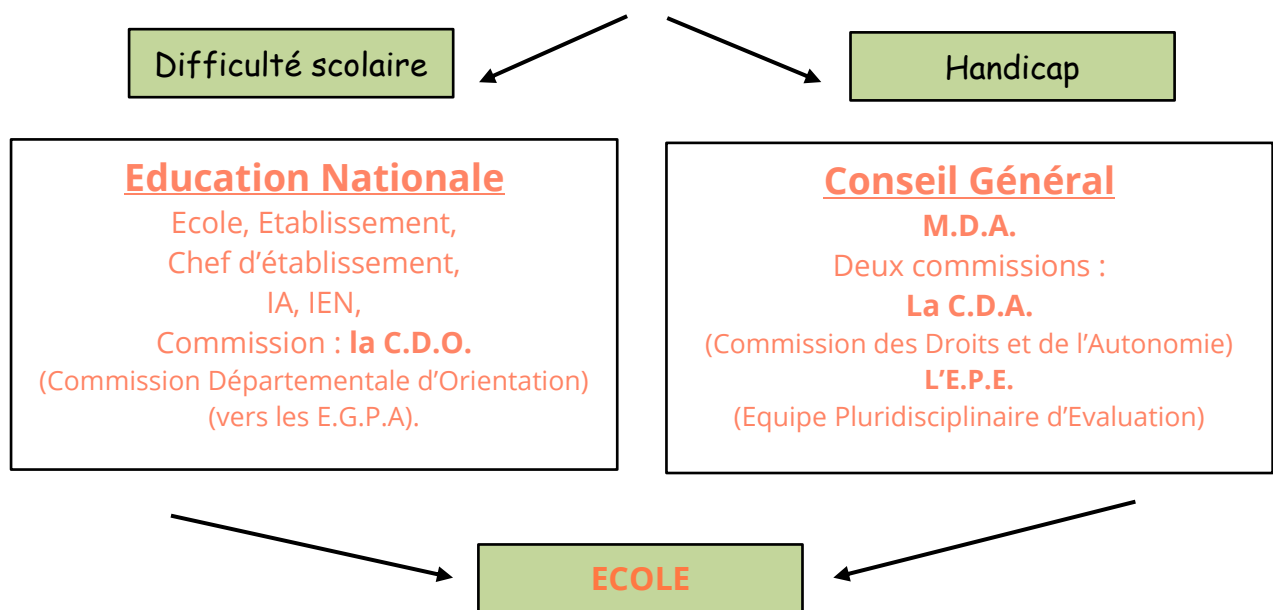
Difficulté scolaire

Handicap

Education Nationale
Ecole, Etablissement,
Chef d'établissement,
IA, IEN,
Commission : la C.D.O.
(Commission Départementale d'Orientation)
(vers les E.G.P.A).

Conseil Général
M.D.A.
Deux commissions :
La C.D.A.
(Commission des Droits et de l'Autonomie)
L'E.P.E.
(Equipe Pluridisciplinaire d'Evaluation)

ECOLE